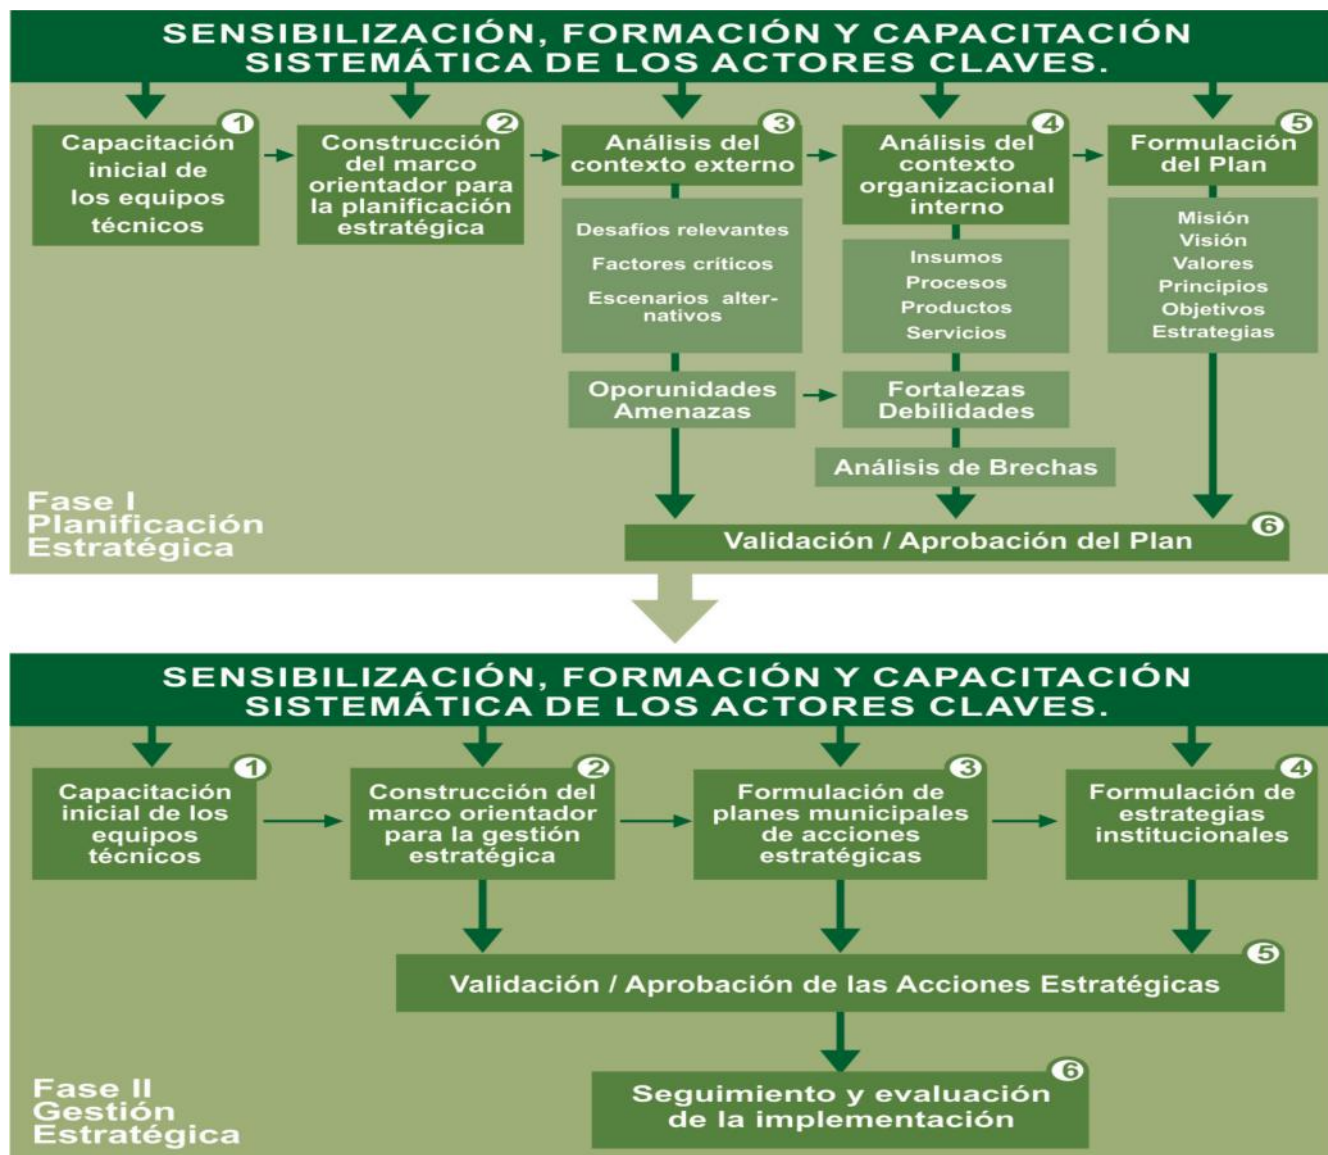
SENSIBILIZACIÓN, FORMACIÓN Y CAPACITACIÓN SISTEMÁTICA DE LOS ACTORES CLAVES.

1 Capacitación inicial de los equipos técnicos

2 Construcción del marco orientador para la planificación estratégica

3 Análisis del contexto externo

Desafíos relevantes
Factores críticos
Escenarios alternativos

Oporunidades Amenazas

4 Análisis del contexto organizacional interno

Insumos
Procesos
Productos
Servicios

Fortalezas Debilidades

Análisis de Brechas

5 Formulación del Plan

Misión
Visión
Valores
Principios
Objetivos
Estrategias

6 Validación / Aprobación del Plan

Fase I Planificación Estratégica

SENSIBILIZACIÓN, FORMACIÓN Y CAPACITACIÓN SISTEMÁTICA DE LOS ACTORES CLAVES.

1 Capacitación inicial de los equipos técnicos

2 Construcción del marco orientador para la gestión estratégica

3 Formulación de planes municipales de acciones estratégicas

4 Formulación de estrategias institucionales

5 Validación / Aprobación de las Acciones Estratégicas

6 Seguimiento y evaluación de la implementación

Fase II Gestión Estratégica